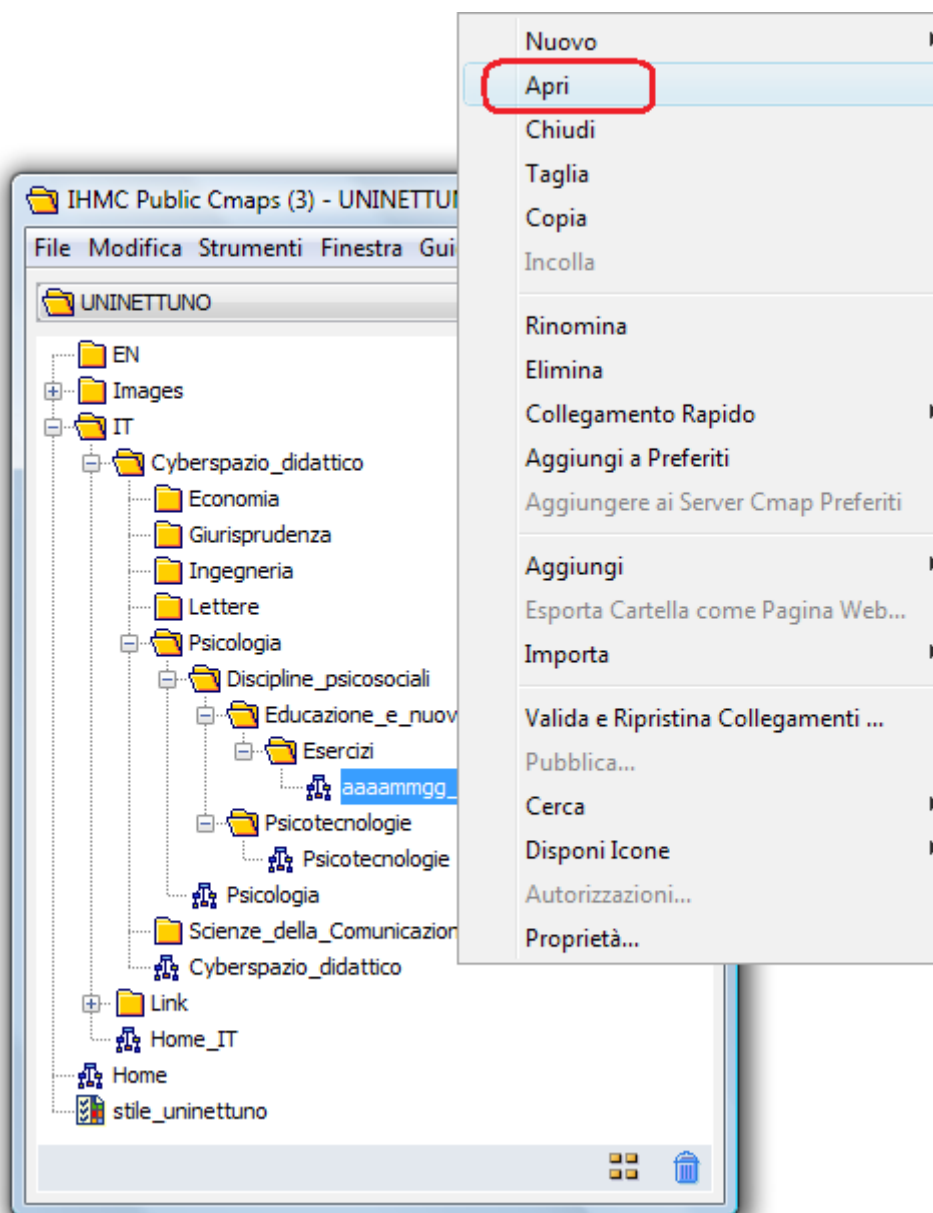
IHMC Public Cmaps (3) - UNINETTU

File Modifica Strumenti Finestra Gui

UNINETTUNO

EN
Images
IT
Cyberspazio_didattico
Economia
Giurisprudenza
Ingegneria
Lettere
Psicologia
Discipline_psicosociali
Educazione_e_nuov
Esercizi
aaaammgg_
Psicotecnologie
Psicotecnologie
Psicologia
Scienze_della_Comunicazion
Cyberspazio_didattico
Link
Home_IT
Home
stile_uninettuno

Nuovo
Apri
Chiudi
Taglia
Copia
Incolla
Rinomina
Elimina
Collegamento Rapido
Aggiungi a Preferiti
Aggiungere ai Server Cmap Preferiti
Aggiungi
Esporta Cartella come Pagina Web...
Importa
Valida e Ripristina Collegamenti ...
Pubblica...
Cerca
Disponi Icone
Autorizzazioni...
Proprietà...